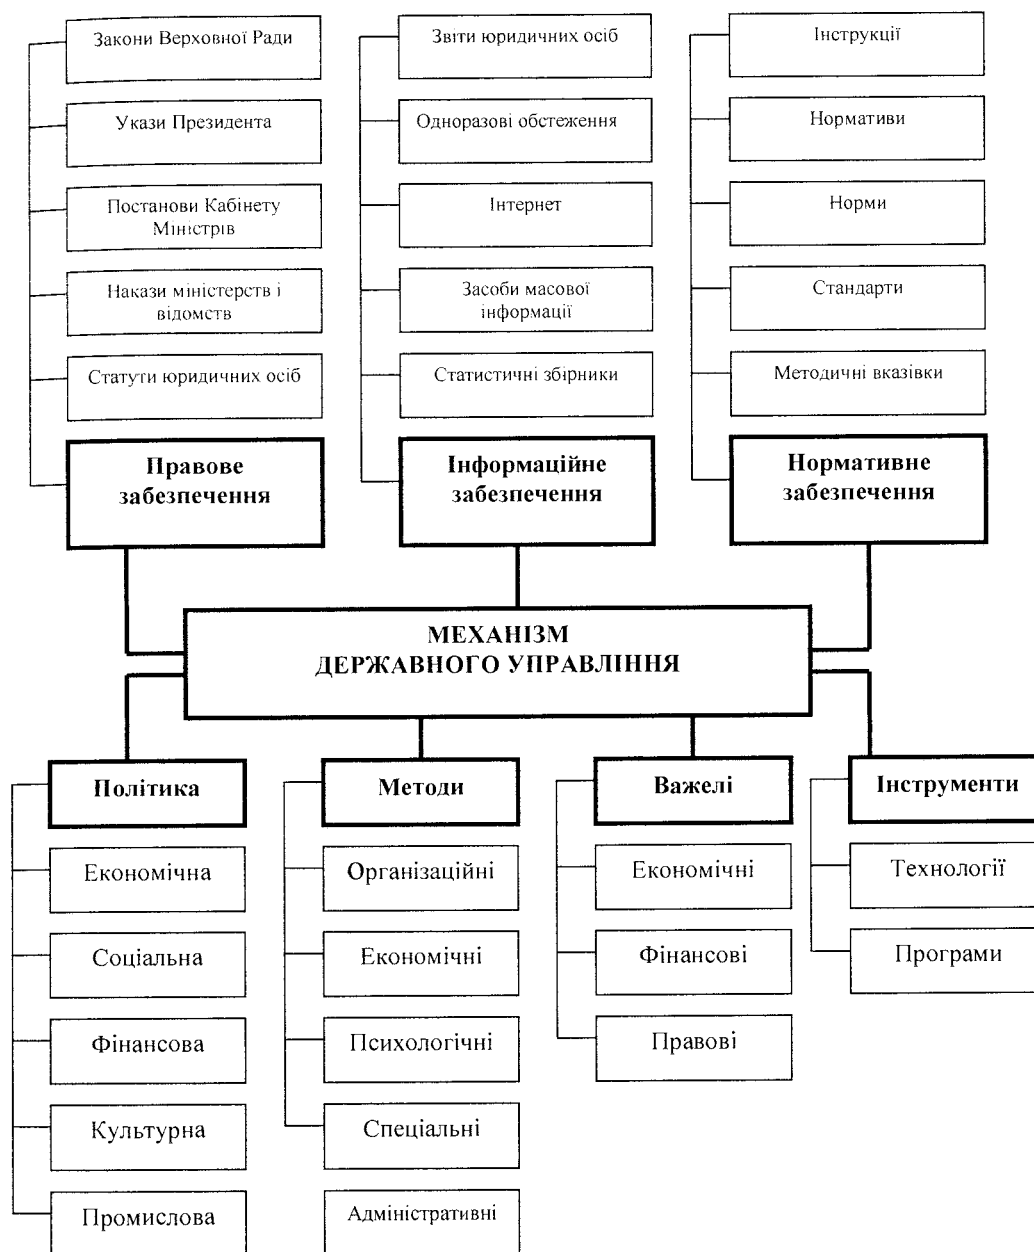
Закони Верховної Ради

Укази Президента

Постанови Кабінету Міністрів

Накази міністерств і відомств

Статути юридичних осіб

Правове забезпечення

Звіти юридичних осіб

Одноразові обстеження

Інтернет

Засоби масової інформації

Статистичні збірники

Інформаційне забезпечення

Інструкції

Нормативи

Норми

Стандарти

Методичні вказівки

Нормативне забезпечення

МЕХАНІЗМ ДЕРЖАВНОГО УПРАВЛІННЯ

Політика

Економічна

Соціальна

Фінансова

Культурна

Промислова

Методи

Організаційні

Економічні

Психологічні

Спеціальні

Адміністративні

Важелі

Економічні

Фінансові

Правові

Інструменти

Технології

Програми